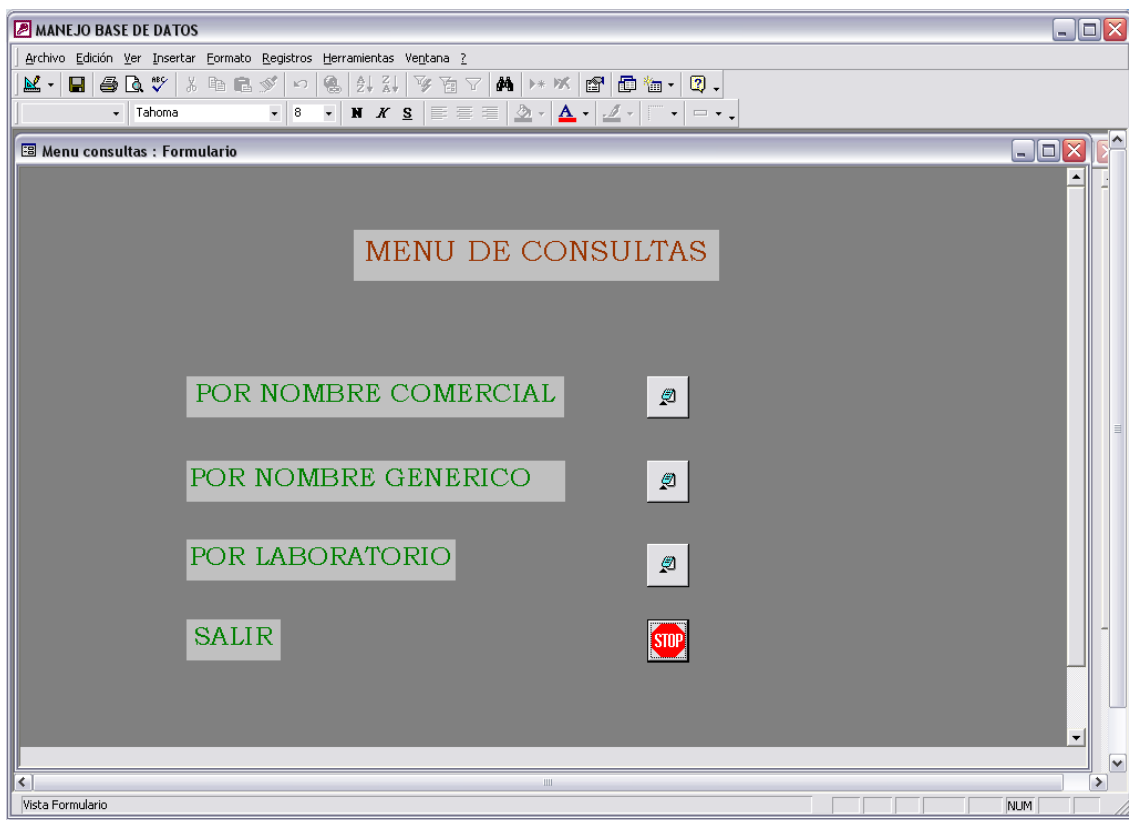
MANEJO BASE DE DATOS

Archivo Edición Ver Insertar Formato Registros Herramientas Ventana ?

Tahoma 8 N K S

Menu consultas : Formulario

MENU DE CONSULTAS

POR NOMBRE COMERCIAL

POR NOMBRE GENERICO

POR LABORATORIO

SALIR

STOP

Vista Formulario

NUM